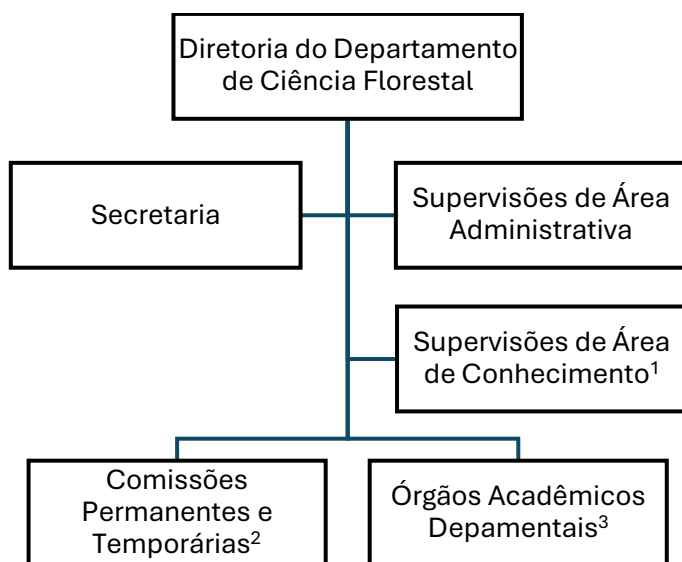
Diretoria do Departamento de Ciência Florestal

Secretaria

Supervisões de Área Administrativa

Supervisões de Área de Conhecimento$^1$

Comissões Permanentes e Temporárias$^2$

Órgãos Acadêmicos Depamentais$^3$